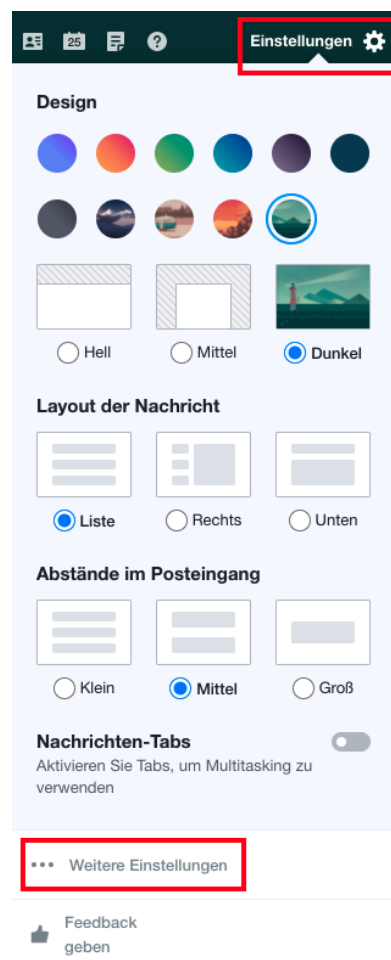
25

Einstellungen

Design

Hell
Mittel
Dunkel

Layout der Nachricht

Liste
Rechts
Unten

Abstände im Posteingang

Klein
Mittel
Groß

Nachrichten-Tabs
Aktivieren Sie Tabs, um Multitasking zu verwenden

••• Weitere Einstellungen

Feedback geben